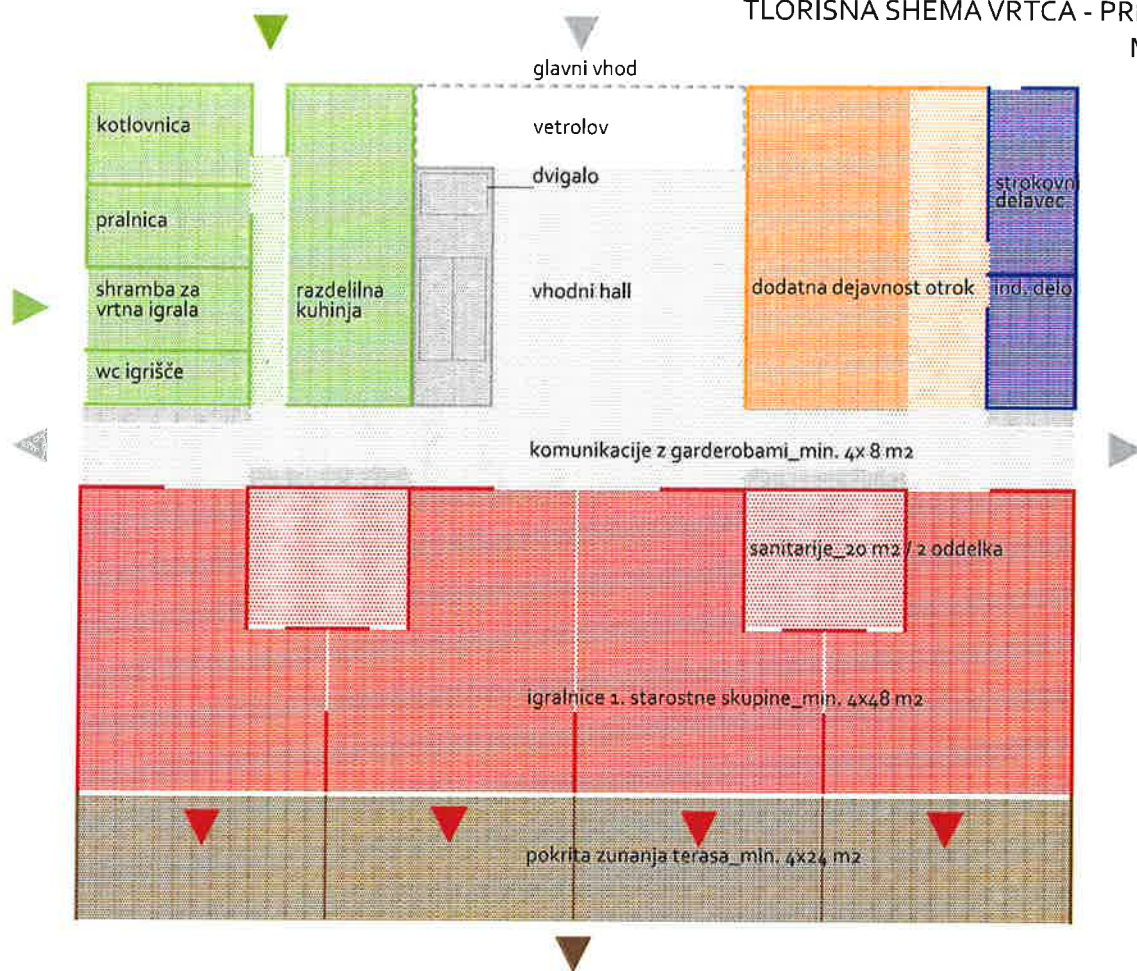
TLORISNA SHEMA VRTCA - PR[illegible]
N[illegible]

glavni vhod

vetrolov

dvigalo

kotlovnica

pralnica

shramba za vrtna igrala

wc igrišče

razdelilna kuhinja

vhodni hall

dodatna dejavnost otrok

strokovn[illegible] delavec

ind. delo

komunikacije z garderobami_min. 4x 8 m2

sanitarije_20 m2 / 2 oddelka

igralnice 1. starostne skupine_min. 4x48 m2

pokrita zunanja terasa_min. 4x24 m2